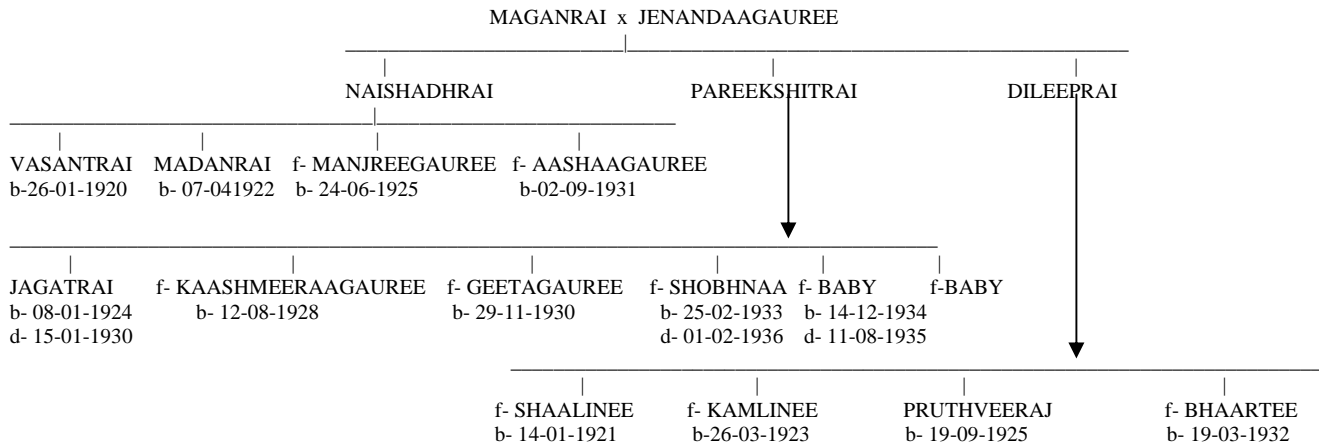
MAGANRAI x JENANDAAGAUREE

NAISHADHRAI
PAREEKSHITRAI
DILEEPRAI

VASANTRAI
b-26-01-1920

MADANRAI
b- 07-041922

f- MANJREEGAUREE
b- 24-06-1925

f- AASHAAGAUREE
b-02-09-1931

JAGATRAI
b- 08-01-1924
d- 15-01-1930

f- KAASHMEERAAGAUREE
b- 12-08-1928

f- GEETAGAUREE
b- 29-11-1930

f- SHOBHNAA
b- 25-02-1933
d- 01-02-1936

f- BABY
b- 14-12-1934
d- 11-08-1935

f-BABY

f- SHAALINEE
b- 14-01-1921

f- KAMLINEE
b-26-03-1923

PRUTHVEERAJ
b- 19-09-1925

f- BHAARTEE
b- 19-03-1932